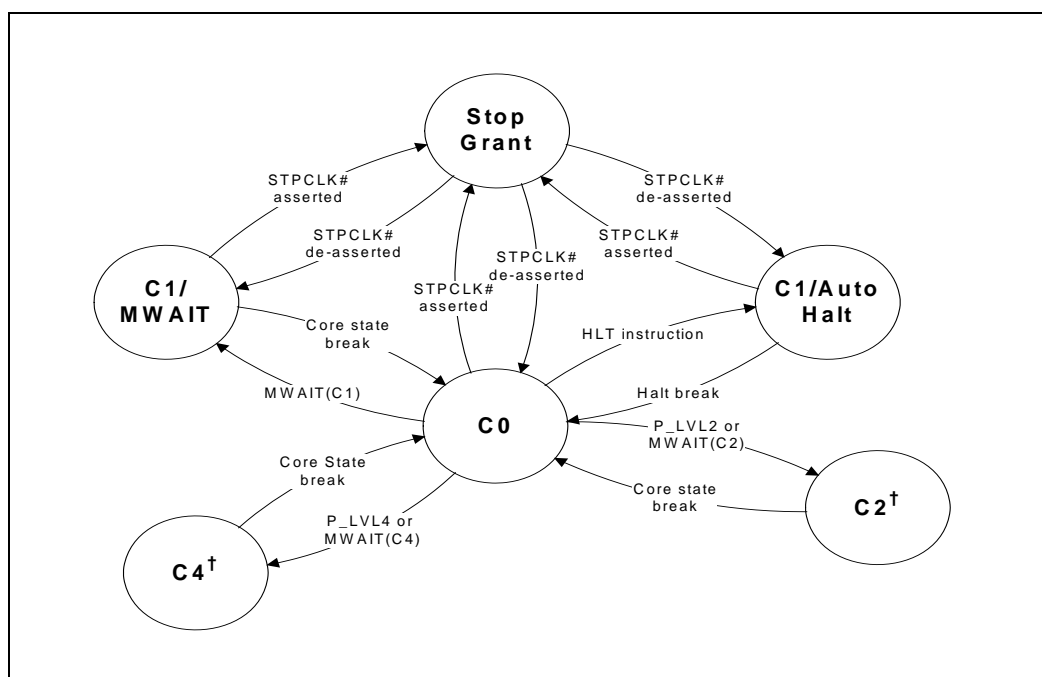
Stop Grant

STPCLK# asserted

STPCLK# de-asserted

STPCLK# de-asserted

STPCLK# asserted

C1/ MWAIT

STPCLK# asserted

STPCLK# de-asserted

C1/Auto Halt

Core state break

HLT instruction

MWAIT(C1)

C0

Halt break

P_LVL2 or MWAIT(C2)

Core State break

Core state break

C2$^{\dagger}$

P_LVL4 or MWAIT(C4)

C4$^{\dagger}$